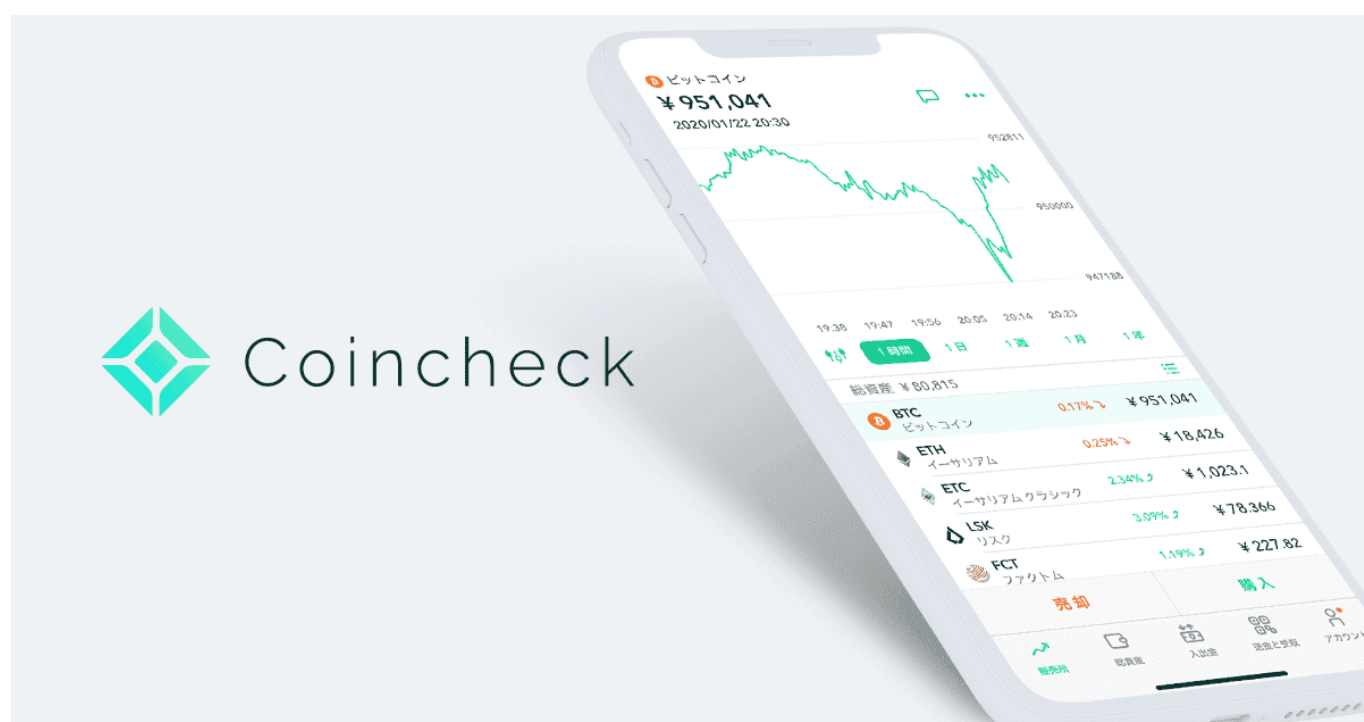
Coincheck

ビットコイン
¥951,041
2020/01/22 20:30

952811
950000
947188

19:38 19:47 19:56 20:05 20:14 20:23

1時間 1日 1週 1月 1年

総資産 ¥80,815

BTC ビットコイン 0.17% ¥951,041
ETH イーサリアム 0.25% ¥18,426
ETC イーサリアムクラシック 2.34% ¥1,023.1
LSK リスク 3.09% ¥78.366
FCT ファクトム 1.19% ¥227.82

売却 購入

販売所 総資産 入出金 送金と受取 アカウント